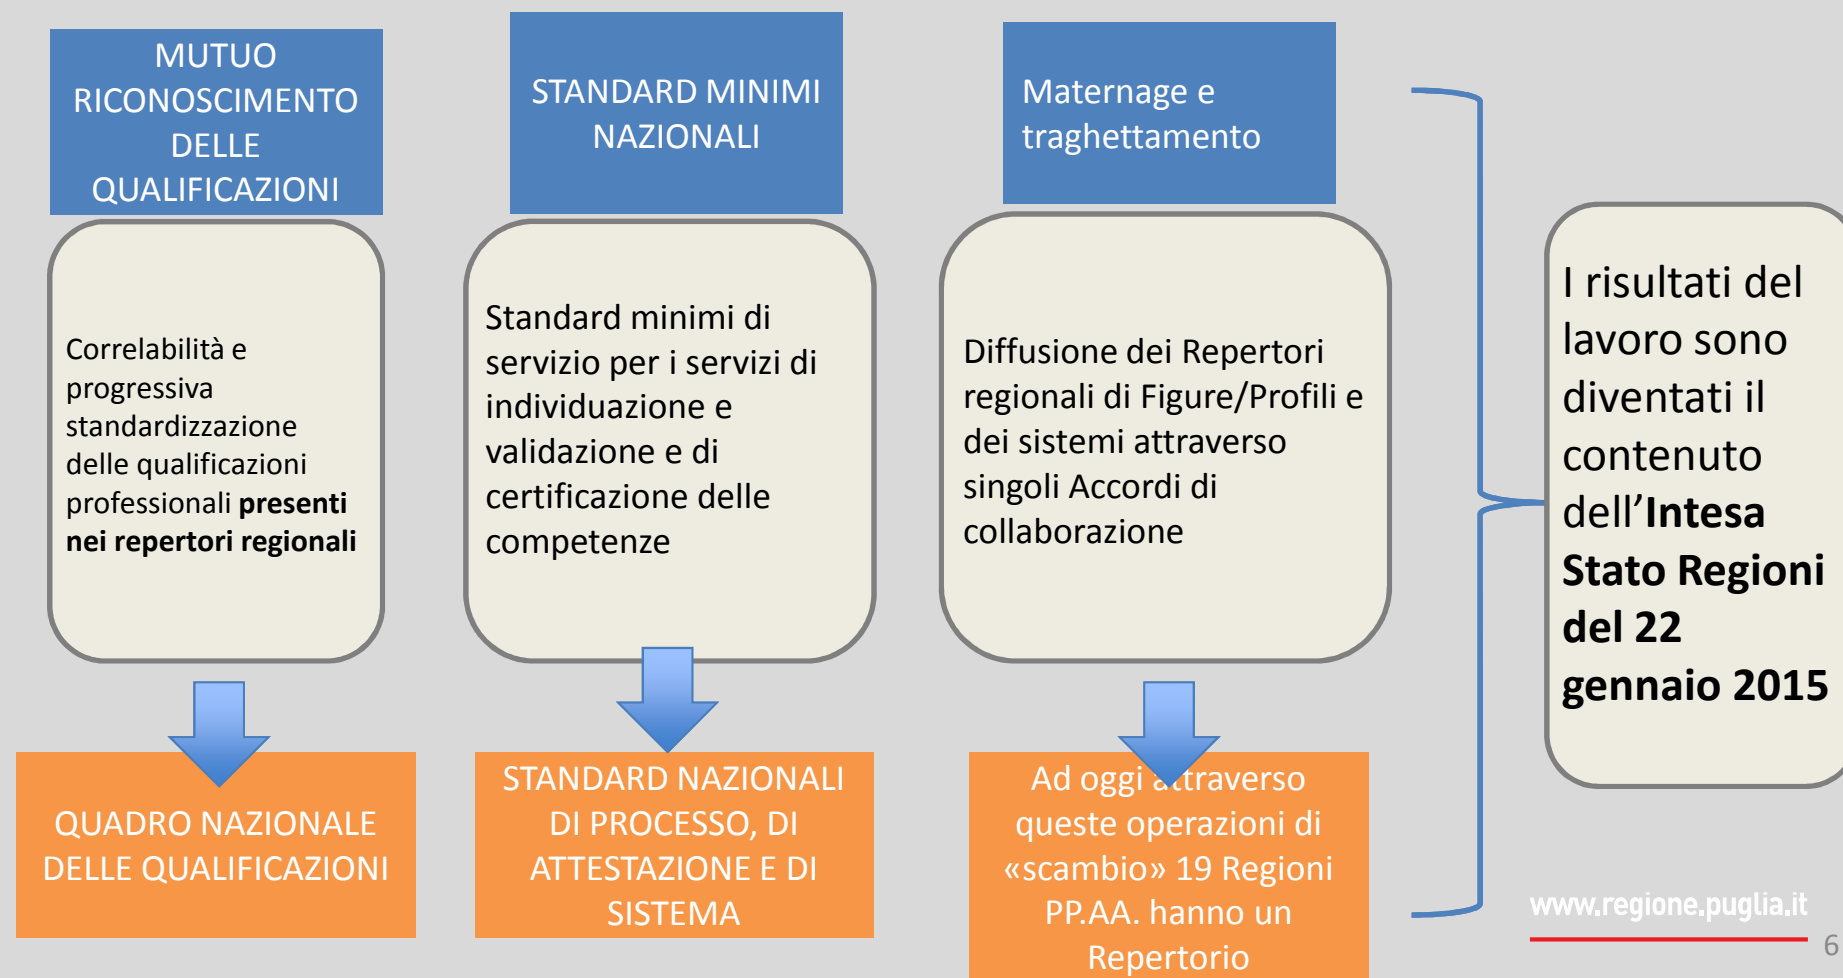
MUTUO RICONOSCIMENTO DELLE QUALIFICAZIONI

STANDARD MINIMI NAZIONALI

Maternage e traghettamento

Correlabilità e progressiva standardizzazione delle qualificazioni professionali **presenti nei repertori regionali**

Standard minimi di servizio per i servizi di individuazione e validazione e di certificazione delle competenze

Diffusione dei Repertori regionali di Figure/Profili e dei sistemi attraverso singoli Accordi di collaborazione

I risultati del lavoro sono diventati il contenuto dell'**Intesa Stato Regioni del 22 gennaio 2015**

QUADRO NAZIONALE DELLE QUALIFICAZIONI

STANDARD NAZIONALI DI PROCESSO, DI ATTESTAZIONE E DI SISTEMA

Ad oggi attraverso queste operazioni di «scambio» 19 Regioni PP.AA. hanno un Repertorio

www.regione.puglia.it

6